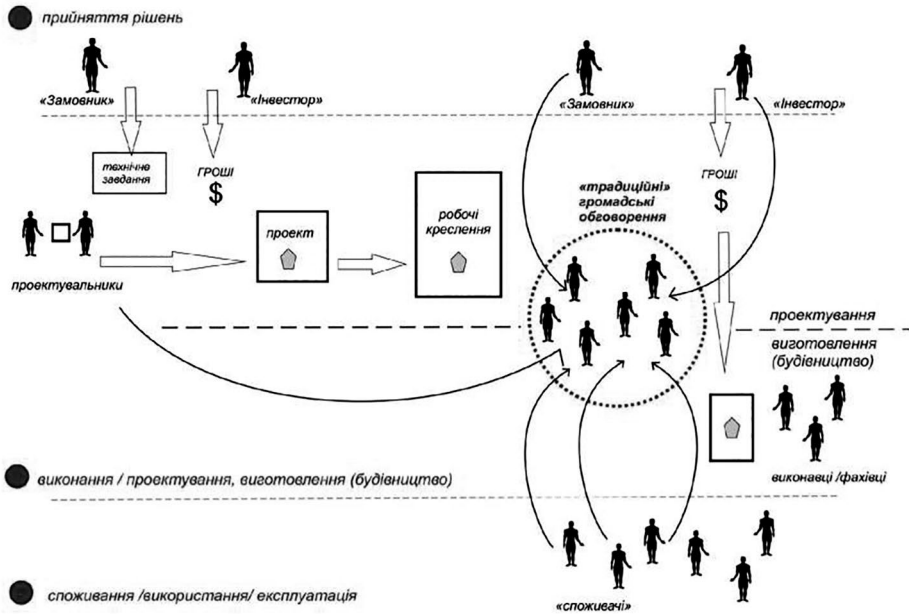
прийняття рішень

«Замовник»

«Інвестор»

технічне завдання

ГРОШІ

$

проектувальники

проект

робочі креслення

«Замовник»

«Інвестор»

ГРОШІ

$

«традиційні» громадські обговорення

проектування

виготовлення (будівництво)

виконавці /фахівці

виконання / проектування, виготовлення (будівництво)

споживання /використання/ експлуатація

«споживачі»